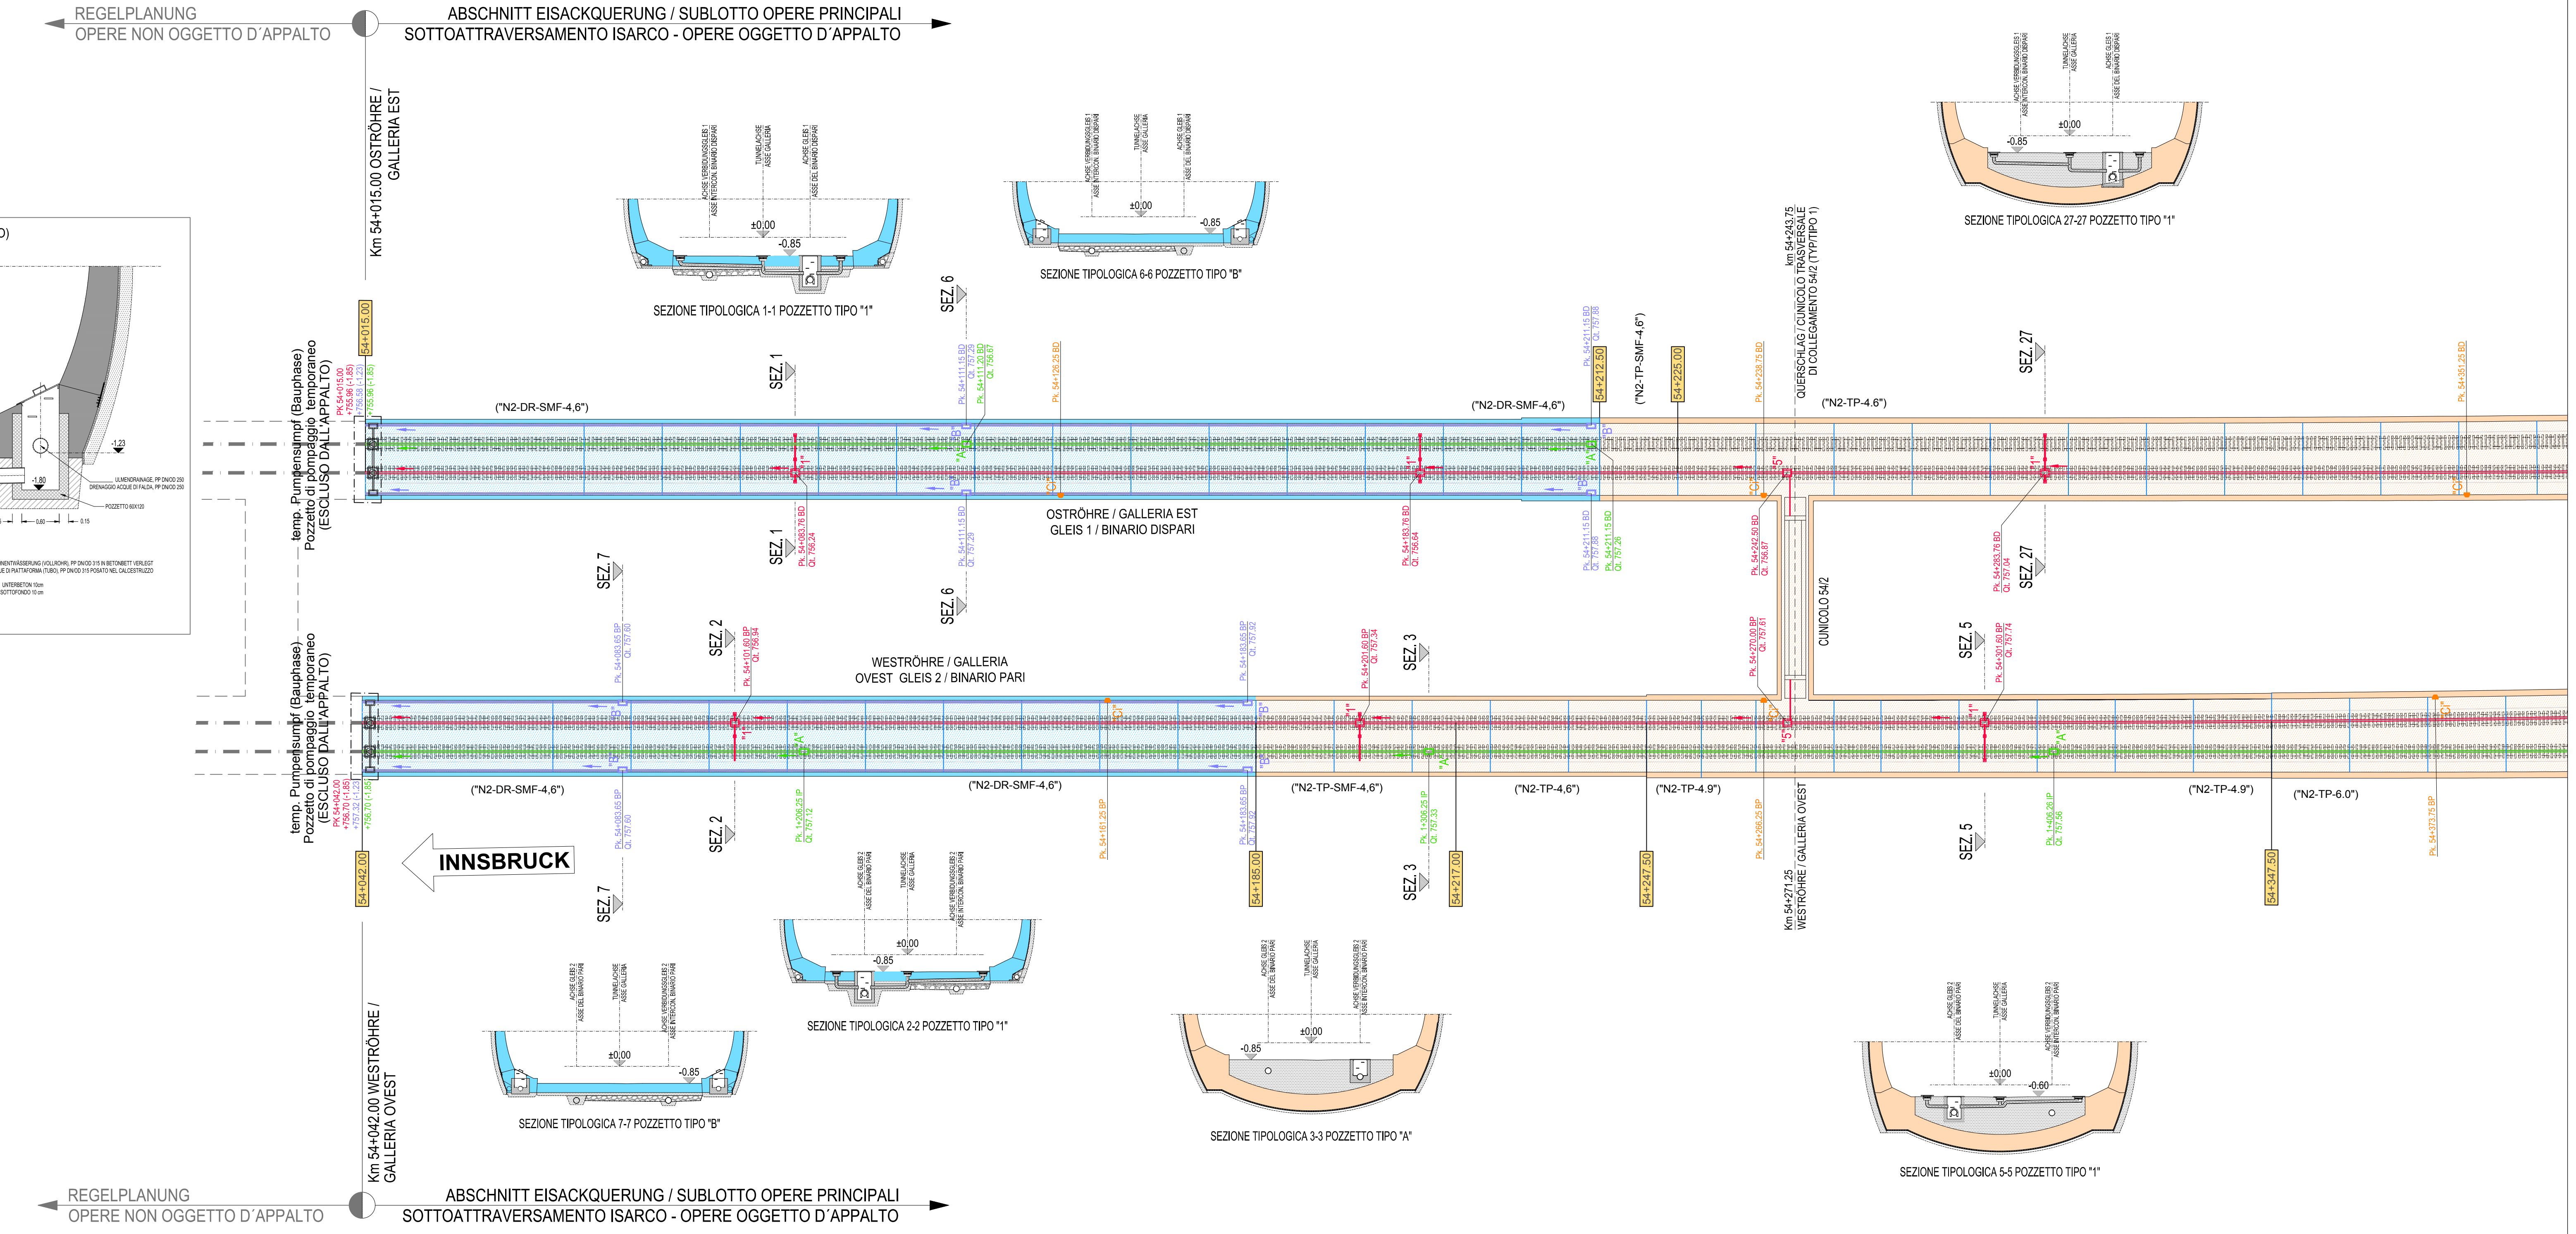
REGELPLANUNG
OPERE NON OGGETTO D´APPALTO

ABSCHNITT EISACKQUERUNG / SUBLOTTO OPERE PRINCIPALI
SOTTOATTRAVERSAMENTO ISARCO - OPERE OGGETTO D´APPALTO

Km 54+015.00 OSTRÖHRE / GALLERIA EST

SEZIONE TIPOLOGICA 1-1 POZZETTO TIPO "1"
SEZIONE TIPOLOGICA 6-6 POZZETTO TIPO "B"
SEZIONE TIPOLOGICA 27-27 POZZETTO TIPO "1"

±0,00
-0,85

km 54+243.75
QUERSCHLAG / CUNICOLO TRASVERSALE DI COLLEGAMENTO 54/2 (TYP/TIPO 1)

temp. Pumpensumpf (Bauphase)
Pozzetto di pompaggio temporaneo
(ESCLUSO DALL´APPALTO)

54+015.00
54+212.50
54+225.00

SEZ. 1
SEZ. 6
SEZ. 27
SEZ. 7
SEZ. 2
SEZ. 3
SEZ. 5

("N2-DR-SMF-4,6")
("N2-DR-SMF-4,6")
("N2-TP-SMF-4,6")
("N2-TP-4.6")

OSTRÖHRE / GALLERIA EST
GLEIS 1 / BINARIO DISPARI

CUNICOLO 54/2

WESTRÖHRE / GALLERIA OVEST GLEIS 2 / BINARIO PARI

temp. Pumpensumpf (Bauphase)
Pozzetto di pompaggio temporaneo
(ESCLUSO DALL´APPALTO)

("N2-DR-SMF-4,6")
("N2-DR-SMF-4,6")
("N2-TP-SMF-4,6")
("N2-TP-4,6")
("N2-TP-4.9")
("N2-TP-4.9")
("N2-TP-6.0")

INNSBRUCK

54+042.00
54+185.00
54+217.00
54+247.50
54+347.50

Km 54+271.25
WESTRÖHRE / GALLERIA OVEST

Km 54+042.00 WESTRÖHRE / GALLERIA OVEST

SEZIONE TIPOLOGICA 2-2 POZZETTO TIPO "1"
SEZIONE TIPOLOGICA 7-7 POZZETTO TIPO "B"
SEZIONE TIPOLOGICA 3-3 POZZETTO TIPO "A"
SEZIONE TIPOLOGICA 5-5 POZZETTO TIPO "1"

±0,00
-0,85
-0,60

REGELPLANUNG
OPERE NON OGGETTO D´APPALTO

ABSCHNITT EISACKQUERUNG / SUBLOTTO OPERE PRINCIPALI
SOTTOATTRAVERSAMENTO ISARCO - OPERE OGGETTO D´APPALTO